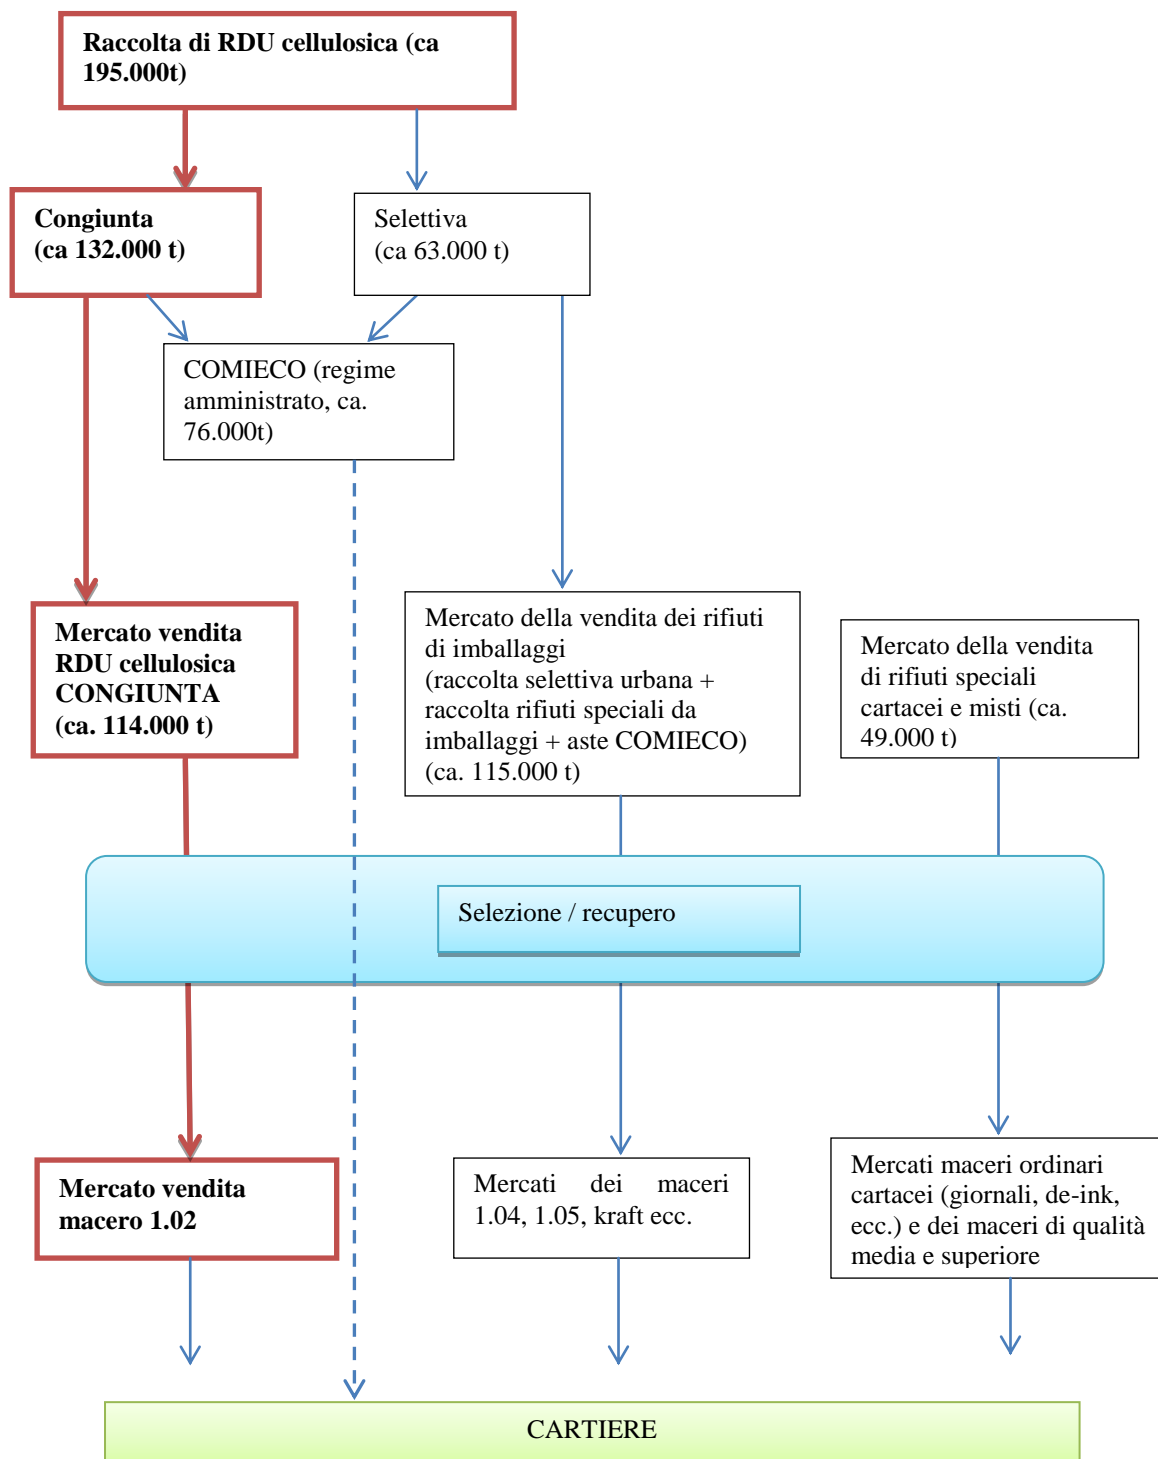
Raccolta di RDU cellulosica (ca 195.000t)

Congiunta
(ca 132.000 t)

Selettiva
(ca 63.000 t)

COMIECO (regime amministrato, ca. 76.000t)

Mercato vendita RDU cellulosica CONGIUNTA (ca. 114.000 t)

Mercato della vendita dei rifiuti di imballaggi
(raccolta selettiva urbana + raccolta rifiuti speciali da imballaggi + aste COMIECO) (ca. 115.000 t)

Mercato della vendita di rifiuti speciali cartacei e misti (ca. 49.000 t)

Selezione / recupero

Mercato vendita macero 1.02

Mercati dei maceri 1.04, 1.05, kraft ecc.

Mercati maceri ordinari cartacei (giornali, de-ink, ecc.) e dei maceri di qualità media e superiore

CARTIERE